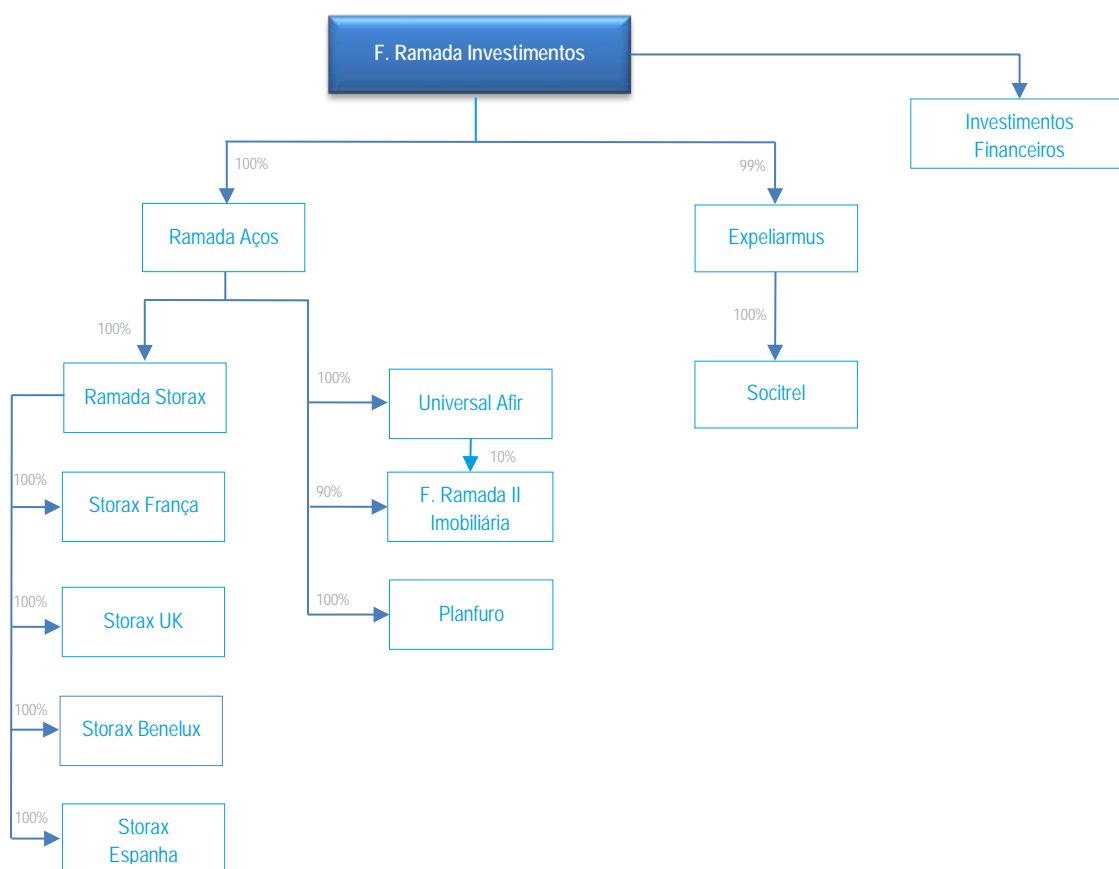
F. Ramada Investimentos

Investimentos Financeiros

100%

99%

Ramada Aços

Expeliarmus

100%

100%

Ramada Storax

Socitrel

100%

Universal Afir

10%

100%

90%

Storax França

F. Ramada II Imobiliária

100%

100%

Storax UK

Planfuro

100%

Storax Benelux

100%

Storax Espanha